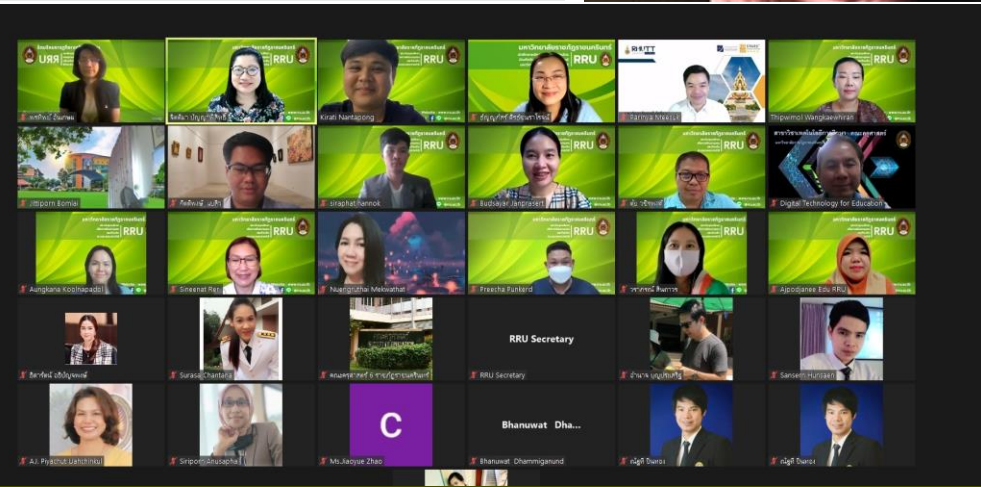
มหาวิทยาลัยราชภัฏราชนครินทร์
RRU
มหาวิทยาลัยราชภัฏราชนครินทร์
RRU
RRU
มหาวิทยาลัยราชภัฏราชนครินทร์
RRU
RMUTT
มหาวิทยาลัยราชภัฏราชนครินทร์
RRU

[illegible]
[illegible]
Kirati Nantapong
ธัญญลักษณ์ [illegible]
Rathiya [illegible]
Thipwimol Wangkaewhiran

Jittiporn Bomlai
กิตติพงษ์ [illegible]
Siraphat Nannok
Budsayan Janprasert
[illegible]
สาขาวิชาเทคโนโลยีการศึกษา
Digital Technology for Education

มหาวิทยาลัยราชภัฏราชนครินทร์
RRU
มหาวิทยาลัยราชภัฏราชนครินทร์
RRU
มหาวิทยาลัยราชภัฏราชนครินทร์
RRU
มหาวิทยาลัยราชภัฏราชนครินทร์
RRU
มหาวิทยาลัยราชภัฏราชนครินทร์
RRU

Aungkana Koolnapadol
Sineenat Ran
Nuengruthai Mekwathat
Preecha Punkard
วราภรณ์ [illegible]
Ajpodjanee Edu RRU

RRU Secretary

อิสาจัดน์ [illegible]
Surasa Chantara
คณะครุศาสตร์ ม.ราชภัฏราชนครินทร์
RRU Secretary
อำนาจ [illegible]
Sansern Hunlaon

C

Bhanuwat Dha...

A.I. Pyachut Uahchinkul
Siriporn Anusaphat
Ms.Jiaoyue Zhao
Bhanuwat Dhammiganund
ณัฐวุฒิ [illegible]
ณัฐวุฒิ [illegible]